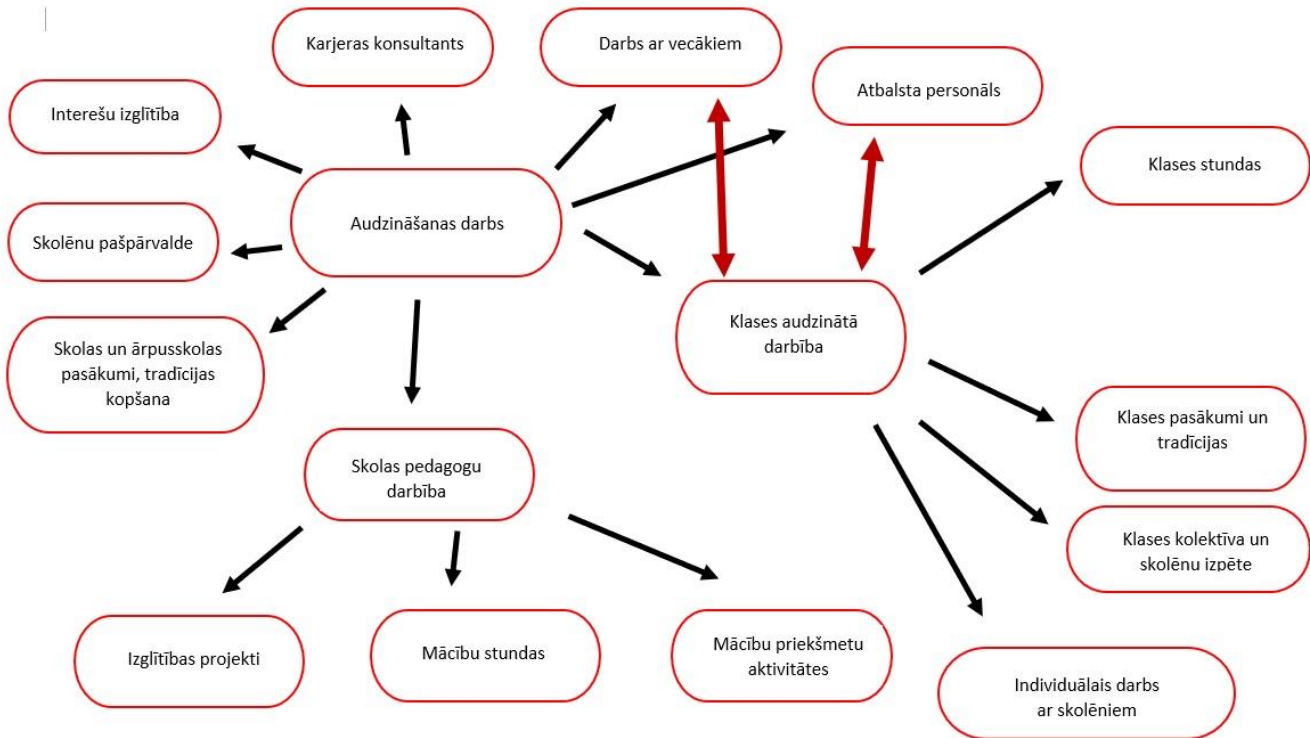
Karjeras konsultants

Darbs ar vecākiem

Atbalsta personāls

Interešu izglītība

Klases stundas

Audzināšanas darbs

Skolēnu pašpārvalde

Klases audzinātā darbība

Skolas un ārpusskolas pasākumi, tradīcijas kopšana

Klases pasākumi un tradīcijas

Skolas pedagogu darbība

Klases kolektīva un skolēnu izpēte

Izglītības projekti

Mācību stundas

Mācību priekšmetu aktivitātes

Individuālais darbs ar skolēniem